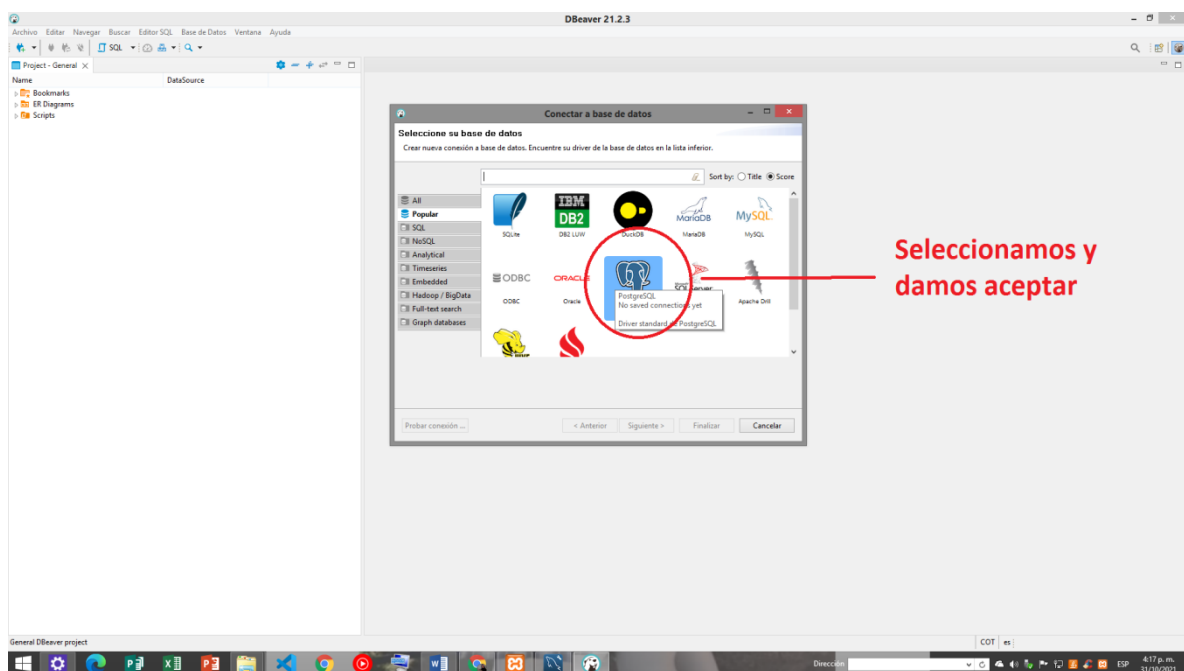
DBeaver 21.2.3

Archivo Editar Navegar Buscar Editor SQL Base de Datos Ventana Ayuda

SQL

Project - General

Name DataSource

Bookmarks
ER Diagrams
Scripts

Conectar a base de datos

Seleccione su base de datos

Crear nueva conexión a base de datos. Encuentre su driver de la base de datos en la lista inferior.

Sort by: Title Score

All
Popular
SQL
NoSQL
Analytical
Timeseries
Embedded
Hadoop / BigData
Full-text search
Graph databases

SQLite
IBM DB2
DB2 LUW
DuckDB
MariaDB
MySQL
ODBC
ODBC
ORACLE
Oracle
PostgreSQL
No saved connections yet
Driver standard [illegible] PostgreSQL
SQL Server
Apache Drill

Probar conexión ...
< Anterior
Siguiente >
Finalizar
Cancelar

Seleccionamos y damos aceptar

General DBeaver project

COT es

Dirección

ESP 4:17 p. m. 31/10/2021